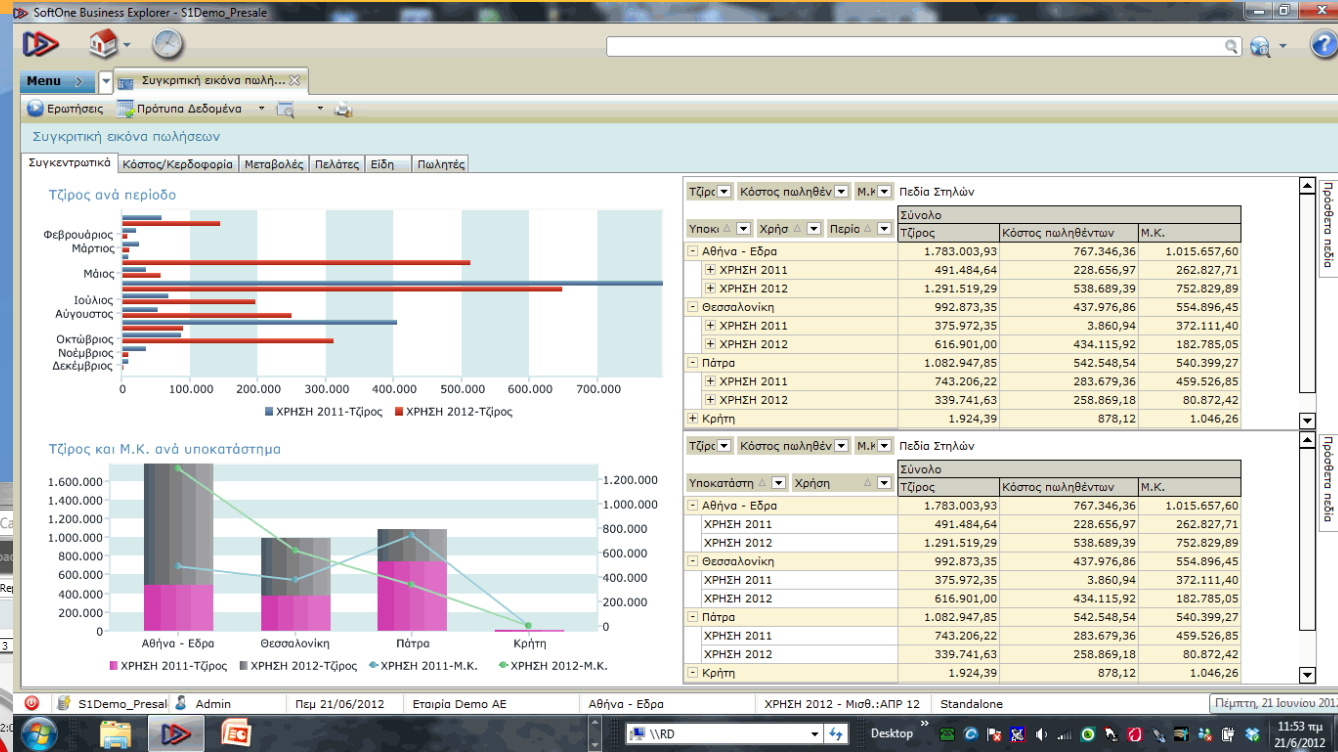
SoftOne Business Explorer - S1Demo_Presale

Menu

Συγκριτική εικόνα πωλή...

Ερωτήσεις  Πρότυπα Δεδομένα

Συγκριτική εικόνα πωλήσεων

Συγκεντρωτικά | Κόστος/Κερδοφορία | Μεταβολές | Πελάτες | Είδη | Πωλητές

Τζίρος ανά περίοδο

Φεβρουάριος
Μάρτιος
Μάιος
Ιούλιος
Αύγουστος
Οκτώβριος
Νοέμβριος
Δεκέμβριος

0 100.000 200.000 300.000 400.000 500.000 600.000 700.000

ΧΡΗΣΗ 2011-Τζίρος  ΧΡΗΣΗ 2012-Τζίρος

Τζίρος και Μ.Κ. ανά υποκατάστημα

1.600.000
1.400.000
1.200.000
1.000.000
800.000
600.000
400.000
200.000
0

1.200.000
1.000.000
800.000
600.000
400.000
200.000
0

Αθήνα - Εδρα  Θεσσαλονίκη  Πάτρα  Κρήτη

ΧΡΗΣΗ 2011-Τζίρος  ΧΡΗΣΗ 2012-Τζίρος  ΧΡΗΣΗ 2011-Μ.Κ.  ΧΡΗΣΗ 2012-Μ.Κ.

Τζίρος  Κόστος πωληθέν  Μ.Κ  Πεδία Στηλών

Υποκ  Χρήσ  Περίο

Πρόσθετα πεδία

| | Σύνολο | | |
|---|---|---|---|
| | Τζίρος | Κόστος πωληθέντων | Μ.Κ. |
| Αθήνα - Εδρα | 1.783.003,93 | 767.346,36 | 1.015.657,60 |
| ΧΡΗΣΗ 2011 | 491.484,64 | 228.656,97 | 262.827,71 |
| ΧΡΗΣΗ 2012 | 1.291.519,29 | 538.689,39 | 752.829,89 |
| Θεσσαλονίκη | 992.873,35 | 437.976,86 | 554.896,45 |
| ΧΡΗΣΗ 2011 | 375.972,35 | 3.860,94 | 372.111,40 |
| ΧΡΗΣΗ 2012 | 616.901,00 | 434.115,92 | 182.785,05 |
| Πάτρα | 1.082.947,85 | 542.548,54 | 540.399,27 |
| ΧΡΗΣΗ 2011 | 743.206,22 | 283.679,36 | 459.526,85 |
| ΧΡΗΣΗ 2012 | 339.741,63 | 258.869,18 | 80.872,42 |
| Κρήτη | 1.924,39 | 878,12 | 1.046,26 |

Τζίρος  Κόστος πωληθέν  Μ.Κ  Πεδία Στηλών

Πρόσθετα πεδία

| Υποκατάστη | Χρήση | Σύνολο | | |
|---|---|---|---|---|
| | | Τζίρος | Κόστος πωληθέντων | Μ.Κ. |
| Αθήνα - Εδρα | | 1.783.003,93 | 767.346,36 | 1.015.657,60 |
| | ΧΡΗΣΗ 2011 | 491.484,64 | 228.656,97 | 262.827,71 |
| | ΧΡΗΣΗ 2012 | 1.291.519,29 | 538.689,39 | 752.829,89 |
| Θεσσαλονίκη | | 992.873,35 | 437.976,86 | 554.896,45 |
| | ΧΡΗΣΗ 2011 | 375.972,35 | 3.860,94 | 372.111,40 |
| | ΧΡΗΣΗ 2012 | 616.901,00 | 434.115,92 | 182.785,05 |
| Πάτρα | | 1.082.947,85 | 542.548,54 | 540.399,27 |
| | ΧΡΗΣΗ 2011 | 743.206,22 | 283.679,36 | 459.526,85 |
| | ΧΡΗΣΗ 2012 | 339.741,63 | 258.869,18 | 80.872,42 |
| Κρήτη | | 1.924,39 | 878,12 | 1.046,26 |

S1Demo_Presal  Admin  Πεμ 21/06/2012  Εταιρία Demo AE  Αθήνα - Εδρα  ΧΡΗΣΗ 2012 - Μισθ.:ΑΠΡ 12  Standalone  Πέμπτη, 21 Ιουνίου 201

\\RD  Desktop  11:53 πμ  21/6/2012